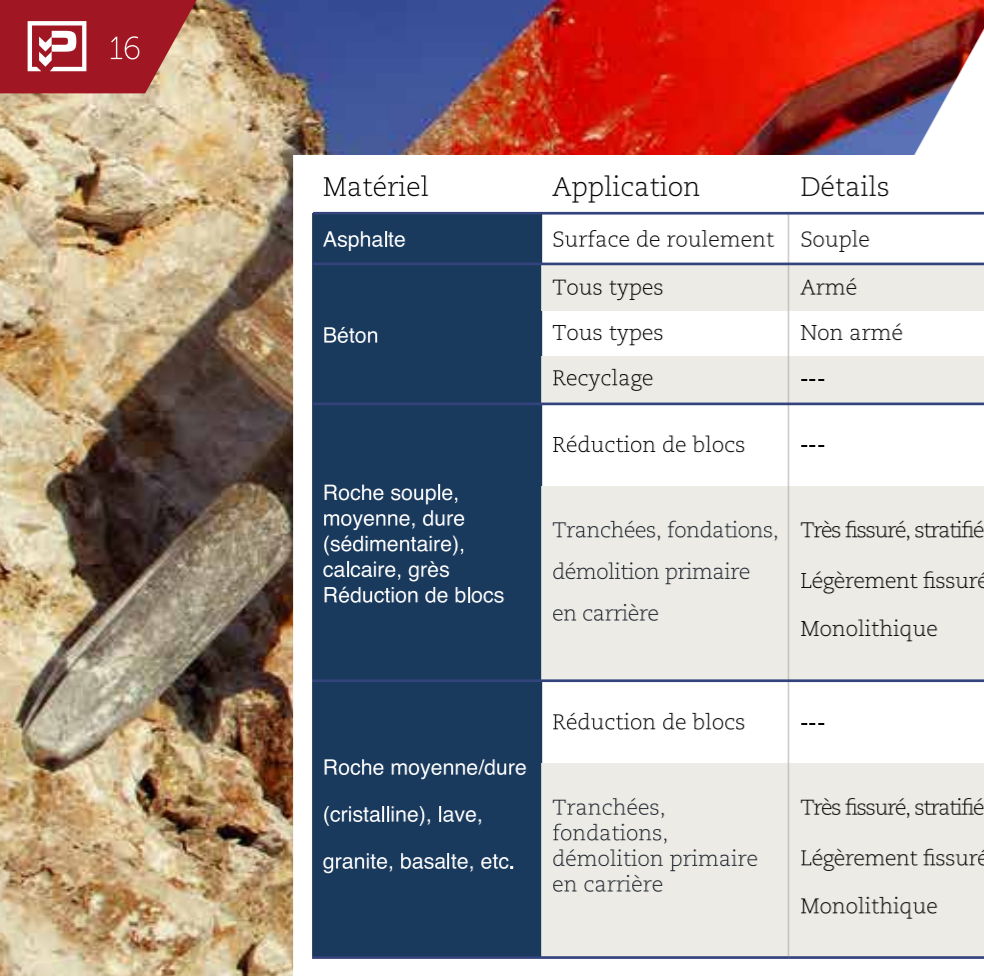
16

| Matériel | Application | Détails |
|---|---|---|
| Asphalte | Surface de roulement | Souple |
| Béton | Tous types | Armé |
| | Tous types | Non armé |
| | Recyclage | --- |
| Roche souple, moyenne, dure (sédimentaire), calcaire, grès Réduction de blocs | Réduction de blocs | --- |
| | Tranchées, fondations, démolition primaire en carrière | Très fissuré, stratifié<br>Légèrement fissuré<br>Monolithique |
| Roche moyenne/dure (cristalline), lave, granite, basalte, etc. | Réduction de blocs | --- |
| | Tranchées, fondations, démolition primaire en carrière | Très fissuré, stratifié<br>Légèrement fissuré<br>Monolithique |